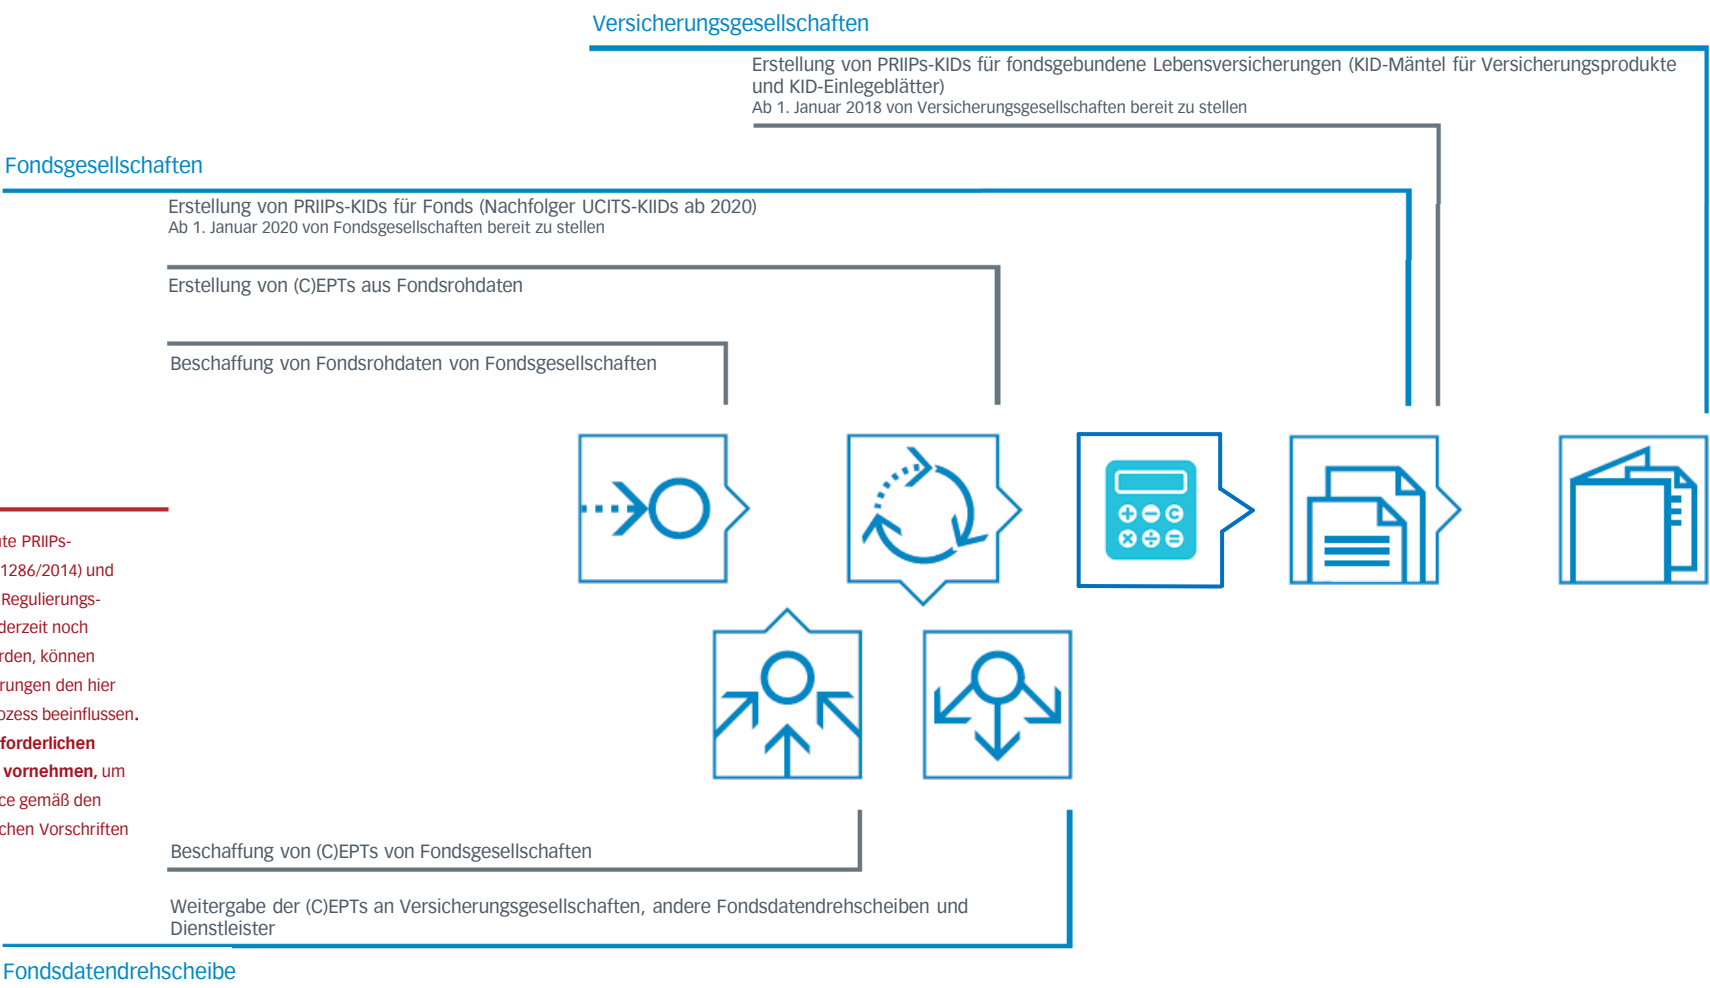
Versicherungsgesellschaften

Erstellung von PRIIPs-KIDs für fondsgebundene Lebensversicherungen (KID-Mäntel für Versicherungsprodukte und KID-Einlegeblätter)
Ab 1. Januar 2018 von Versicherungsgesellschaften bereit zu stellen

Fondsgesellschaften

Erstellung von PRIIPs-KIDs für Fonds (Nachfolger UCITS-KIIDs ab 2020)
Ab 1. Januar 2020 von Fondsgesellschaften bereit zu stellen

Erstellung von (C)EPTs aus Fondsrohdaten

Beschaffung von Fondsrohdaten von Fondsgesellschaften

ite PRIIPs-
1286/2014) und
Regulierungs-
derzeit noch
rden, können
rungen den hier
ozess beeinflussen.
forderlichen
vornehmen, um
ce gemäß den
chen Vorschriften

Beschaffung von (C)EPTs von Fondsgesellschaften

Weitergabe der (C)EPTs an Versicherungsgesellschaften, andere Fondsdatendrehscheiben und Dienstleister

Fondsdatendrehscheibe